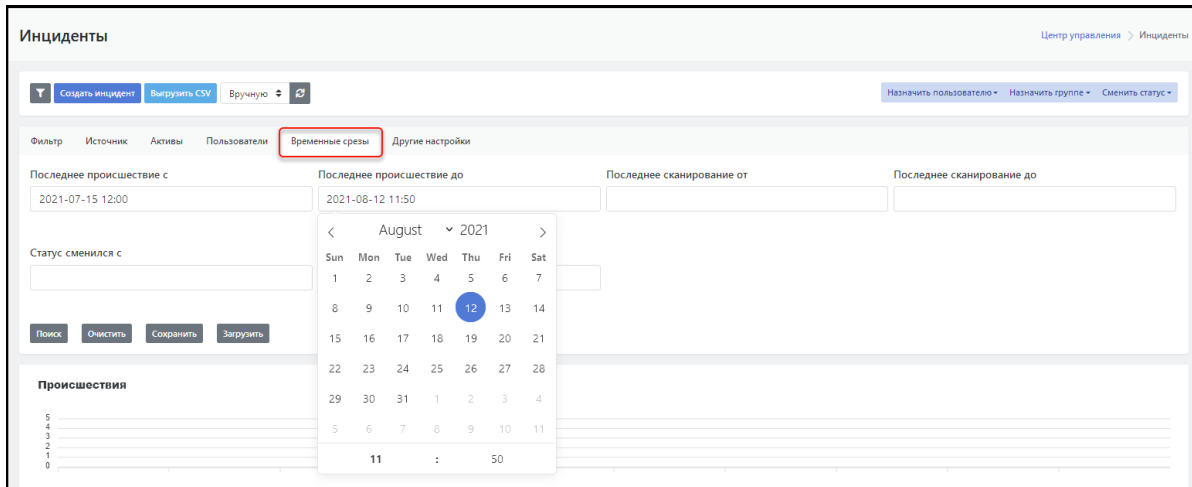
Инциденты

Центр управления > Инциденты

Создать инцидент Выгрузить CSV Вручную

Назначить пользователю ▾ Назначить группе ▾ Сменить статус ▾

Фильтр Источник Активы Пользователи Временные срезы Другие настройки

Последнее происшествие с
2021-07-15 12:00

Последнее происшествие до
2021-08-12 11:50

Последнее сканирование от

Последнее сканирование до

Статус сменился с

Поиск Очистить Сохранить Загрузить

Происшествия

5
4
3
2
1
0

August 2021

| Sun | Mon | Tue | Wed | Thu | Fri | Sat |
|---|---|---|---|---|---|---|
| 1 | 2 | 3 | 4 | 5 | 6 | 7 |
| 8 | 9 | 10 | 11 | 12 | 13 | 14 |
| 15 | 16 | 17 | 18 | 19 | 20 | 21 |
| 22 | 23 | 24 | 25 | 26 | 27 | 28 |
| 29 | 30 | 31 | 1 | 2 | 3 | 4 |
| 5 | 6 | 7 | 8 | 9 | 10 | 11 |

11 : 50